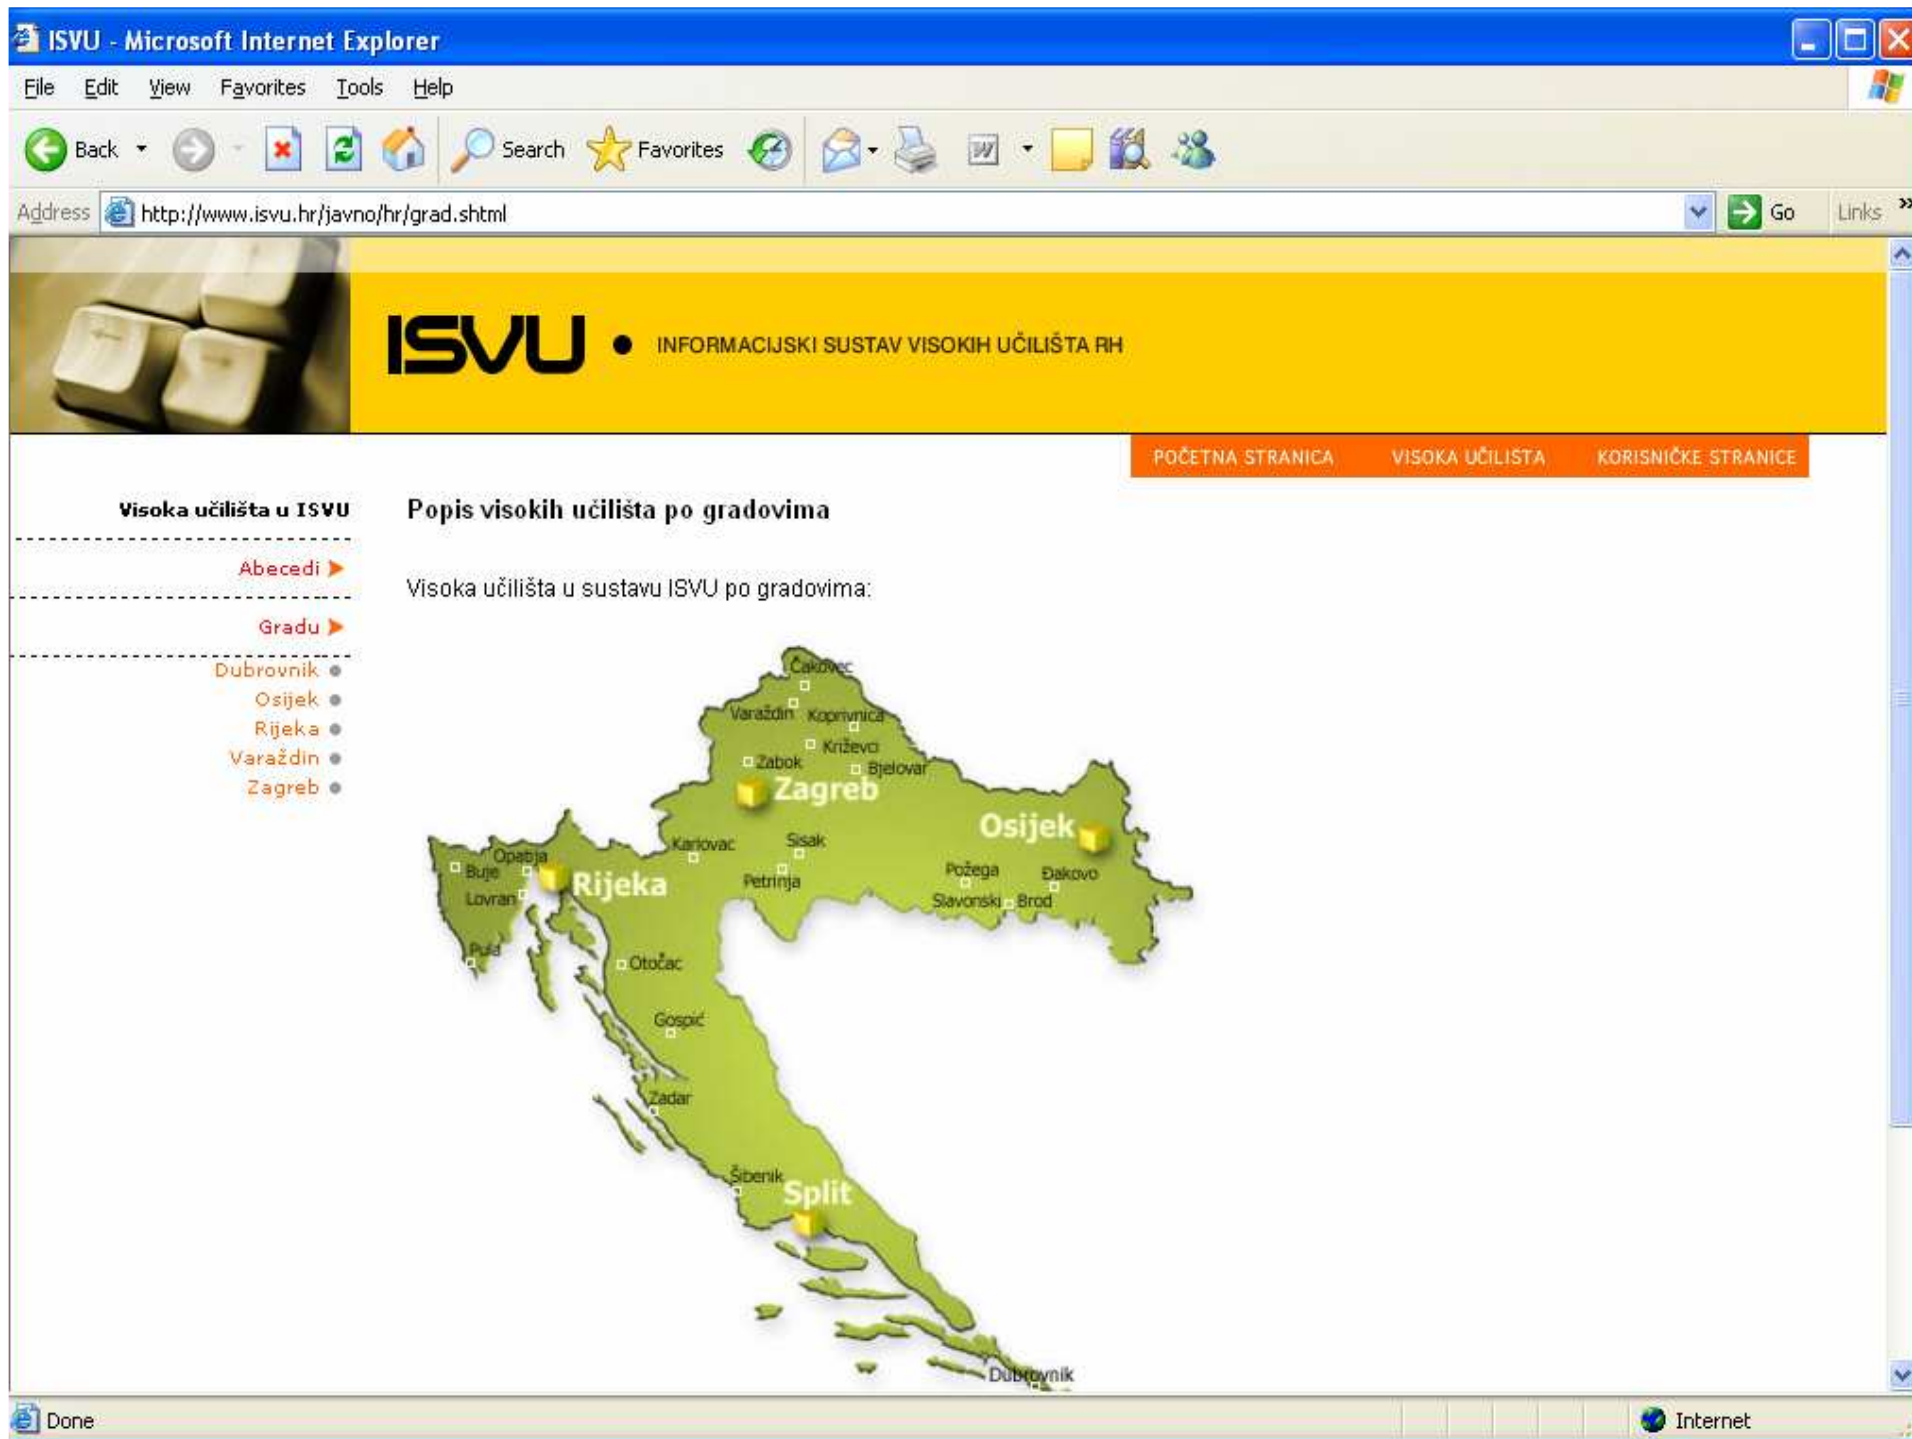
ISVU - Microsoft Internet Explorer

File Edit View Favorites Tools Help

Back Search Favorites

Address http://www.isvu.hr/javno/hr/grad.shtml Go Links

ISVU • INFORMACIJSKI SUSTAV VISOKIH UČILIŠTA RH

POČETNA STRANICA VISOKA UČILIŠTA KORISNIČKE STRANICE

Visoka učilišta u ISVU

Abecedi

Gradu

Dubrovnik
Osijek
Rijeka
Varaždin
Zagreb

Popis visokih učilišta po gradovima

Visoka učilišta u sustavu ISVU po gradovima:

Čakovec
Varaždin
Koprivnica
Križevci
Zabok
Bjelovar
Zagreb
Osijek
Karlovac
Sisak
Opatija
Buje
Rijeka
Lovran
Petrinja
Požega
Đakovo
Slavonski Brod
Pula
Otočac
Gospić
Zadar
Šibenik
Split
Dubrovnik

Done Internet